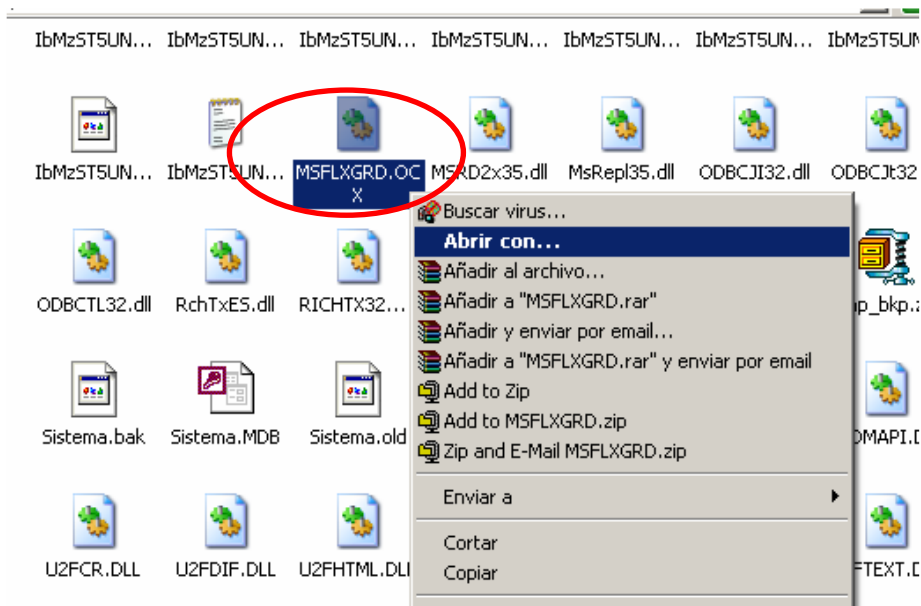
IbMzST5UN... IbMzST5UN... IbMzST5UN... IbMzST5UN... IbMzST5UN... IbMzST5UN... IbMzST5UN

IbMzST5UN... IbMzST5UN... MSFLXGRD.OCX MSRD2x35.dll MsRepl35.dll ODBCJI32.dll ODBCJt32

Buscar virus...
Abrir con...
Añadir al archivo...
Añadir a "MSFLXGRD.rar"
Añadir y enviar por email...
Añadir a "MSFLXGRD.rar" y enviar por email
Add to Zip
Add to MSFLXGRD.zip
Zip and E-Mail MSFLXGRD.zip
Enviar a
Cortar
Copiar

ODBCTL32.dll RchTxES.dll RICHTX32... p_bkp.

Sistema.bak Sistema.MDB Sistema.old OMAPI.D

U2FCR.DLL U2FDIF.DLL U2FHTML.DLL FTEXT.D